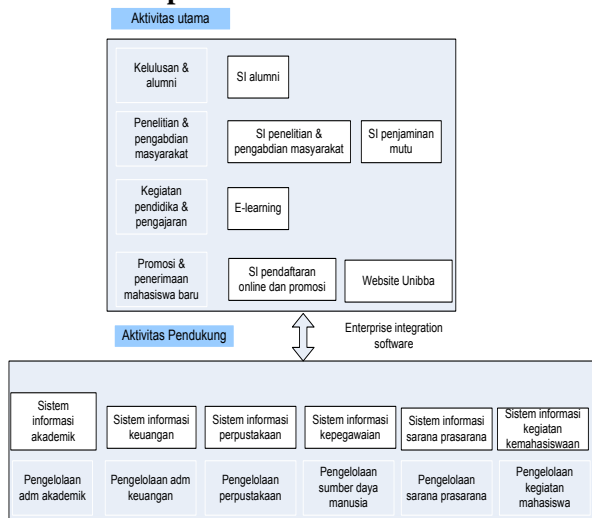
Aktivitas utama

Kelulusan & alumni

SI alumni

Penelitian & pengabdian masyarakat

SI penelitian & pengabdian masyarakat

SI penjaminan mutu

Kegiatan pendidika & pengajaran

E-learning

Promosi & penerimaan mahasiswa baru

SI pendaftaran online dan promosi

Website Unibba

Aktivitas Pendukung

Enterprise integration software

| Sistem informasi akademik | Sistem informasi keuangan | Sistem informasi perpustakaan | Sistem informasi kepegawaian | Sistem informasi sarana prasarana | Sistem informasi kegiatan kemahasiswaan |
|---|---|---|---|---|---|
| Pengelolaan adm akademik | Pengelolaan adm keuangan | Pengelolaan perpustakaan | Pengelolaan sumber daya manusia | Pengelolaan sarana prasarana | Pengelolaan kegiatan mahasiswa |